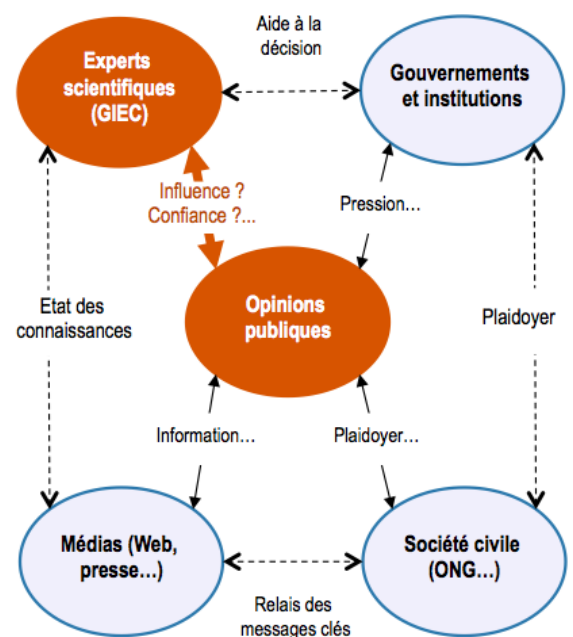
Aide à la décision

Experts scientifiques (GIEC)

Gouvernements et institutions

Influence ? Confiance ?...

Pression...

Etat des connaissances

Opinions publiques

Plaidoyer

Information...

Plaidoyer...

Médias (Web, presse...)

Société civile (ONG...)

Relais des messages clés